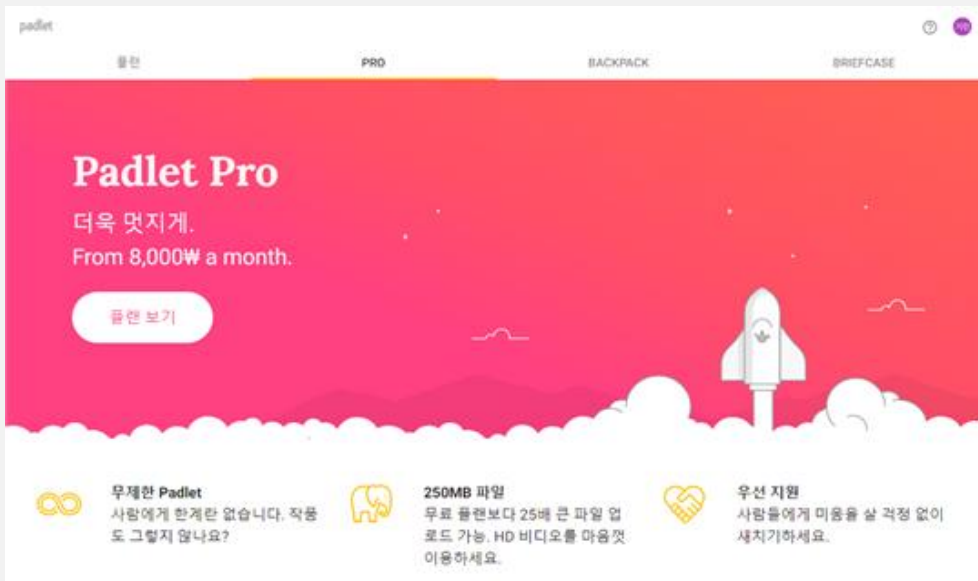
padlet

플랜 PRO BACKPACK BRIEFCASE

Padlet Pro

더욱 멋지게.

From 8,000₩ a month.

플랜 보기

무제한 Padlet
사람에게 한계란 없습니다. 작품도 그렇지 않나요?

250MB 파일
무료 플랜보다 25배 큰 파일 업로드 가능. HD 비디오를 마음껏 이용하세요.

우선 지원
사람들에게 미움을 살 걱정 없이 새치기하세요.